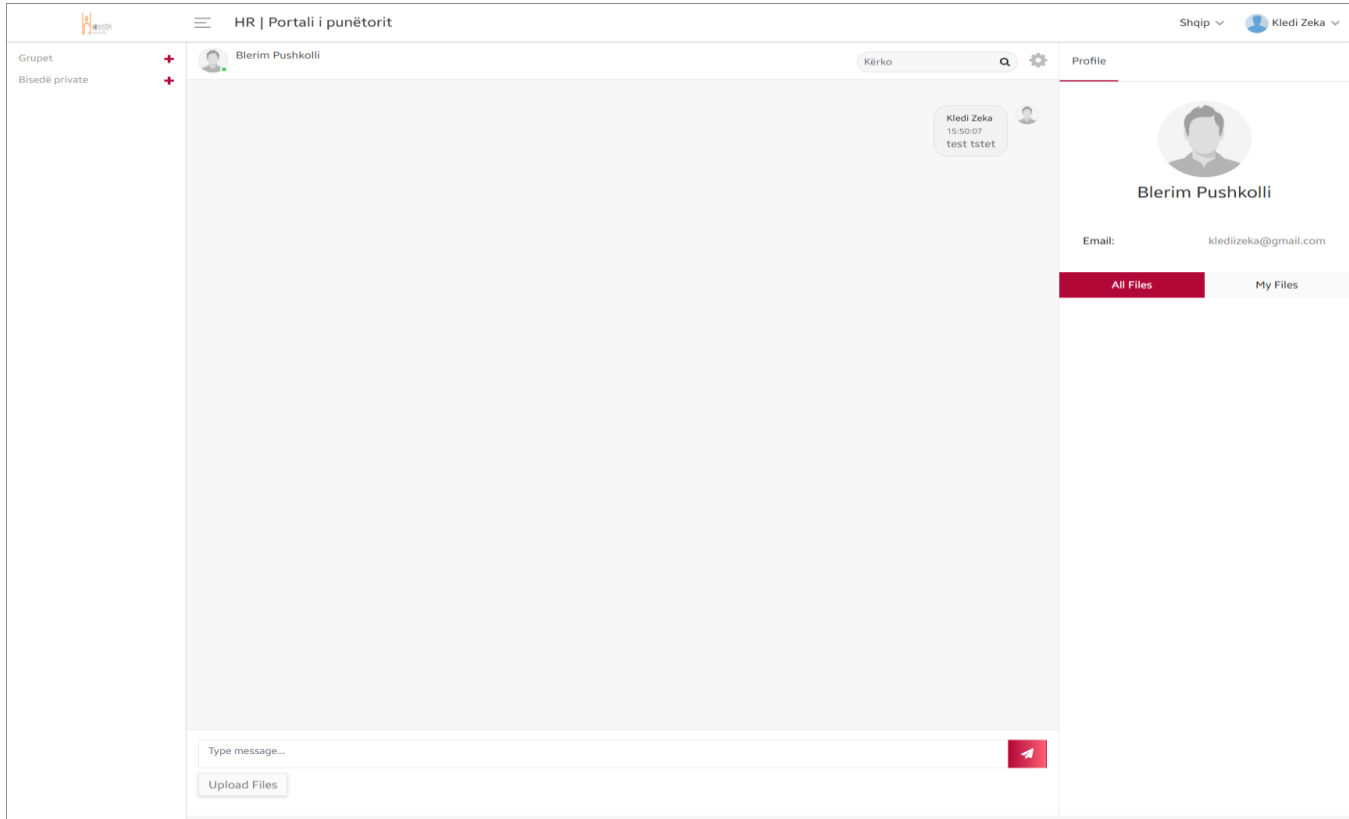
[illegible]

HR | Portali i punëtorit

Shqip

Kledi Zeka

Grupet +

Bisedë private +

Blerim Pushkolli

Kërko

Kledi Zeka
15:50:07
test tstet

Profile

Blerim Pushkolli

Email: klediizeka@gmail.com

All Files

My Files

Type message...

Upload Files